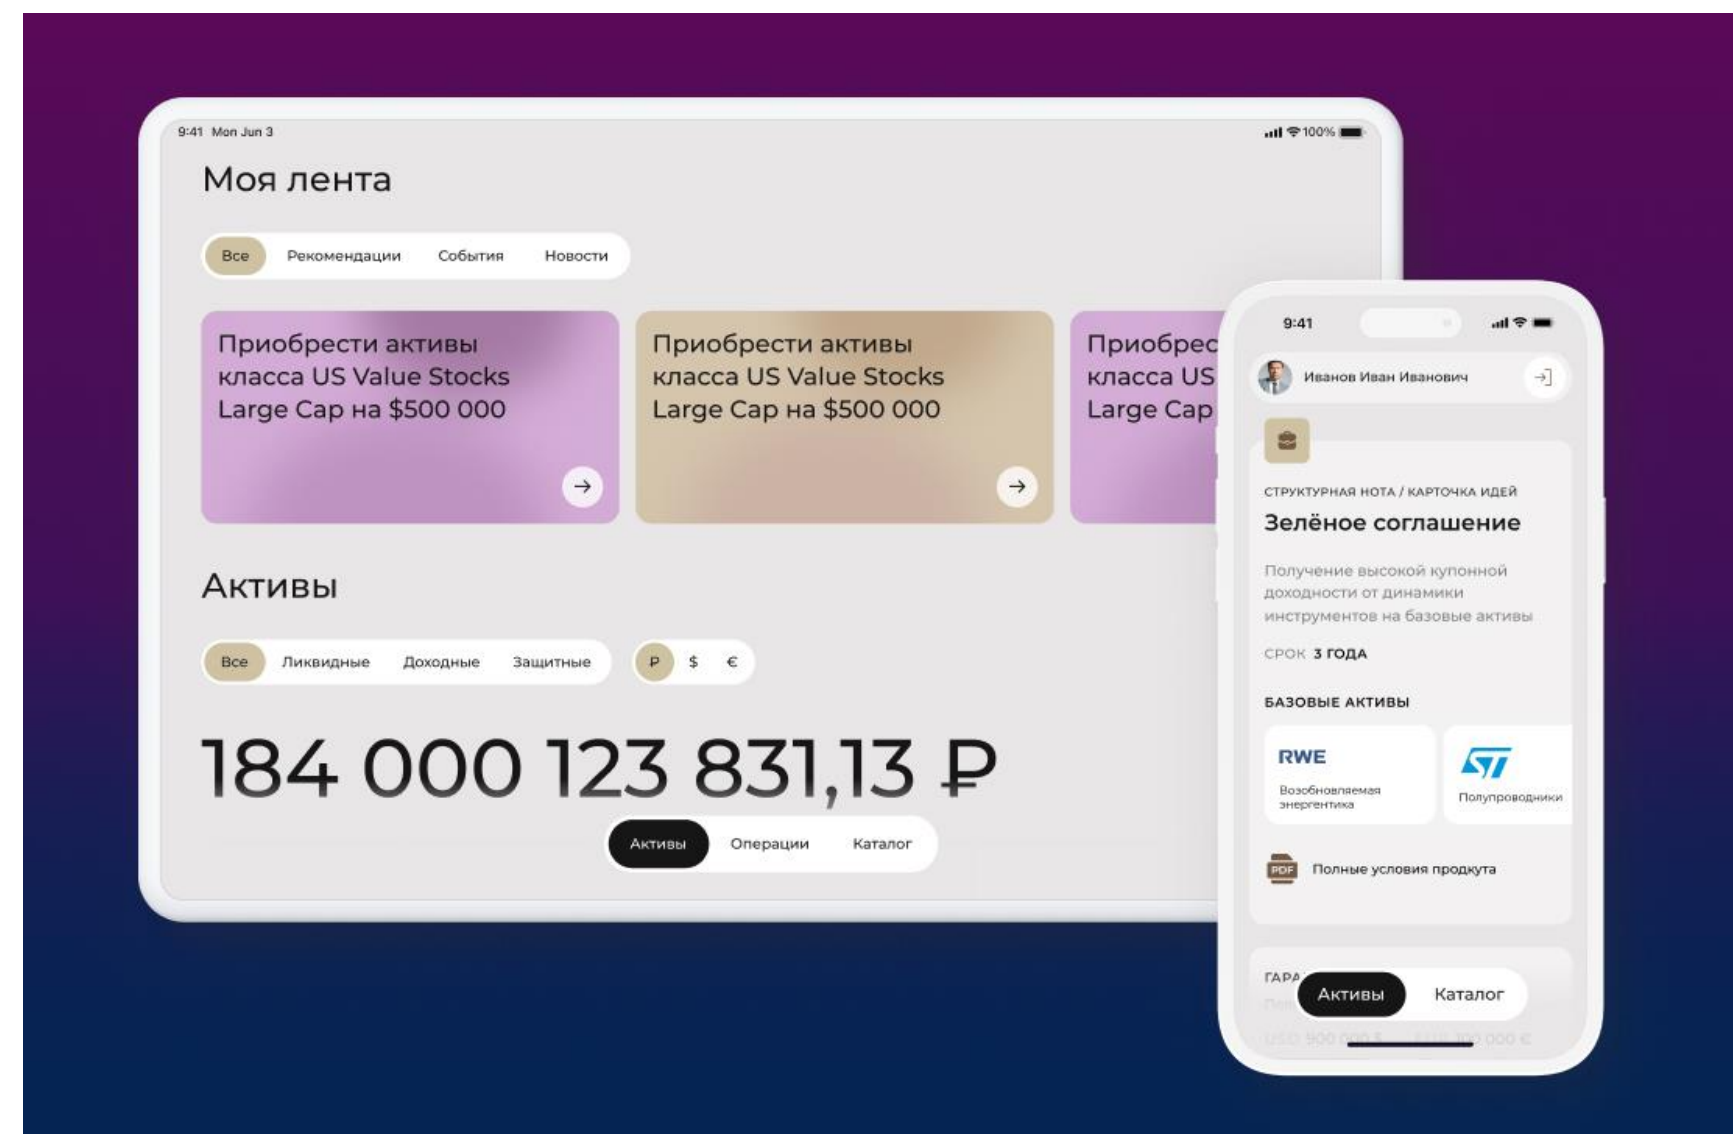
9:41 Mon Jun 3

100%

Моя лента

Все Рекомендации События Новости

Приобрести активы класса US Value Stocks Large Cap на $500 000

Приобрести активы класса US Value Stocks Large Cap на $500 000

Приобрес класса US Large Cap

Активы

Все Ликвидные Доходные Защитные

₽ $ €

184 000 123 831,13 ₽

Активы Операции Каталог

9:41

Иванов Иван Иванович

СТРУКТУРНАЯ НОТА / КАРТОЧКА ИДЕЙ

Зелёное соглашение

Получение высокой купонной доходности от динамики инструментов на базовые активы

СРОК 3 ГОДА

БАЗОВЫЕ АКТИВЫ

RWE
Возобновляемая энергетика

ST
Полупроводники

PDF Полные условия продукта

ГАРА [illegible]

Активы Каталог